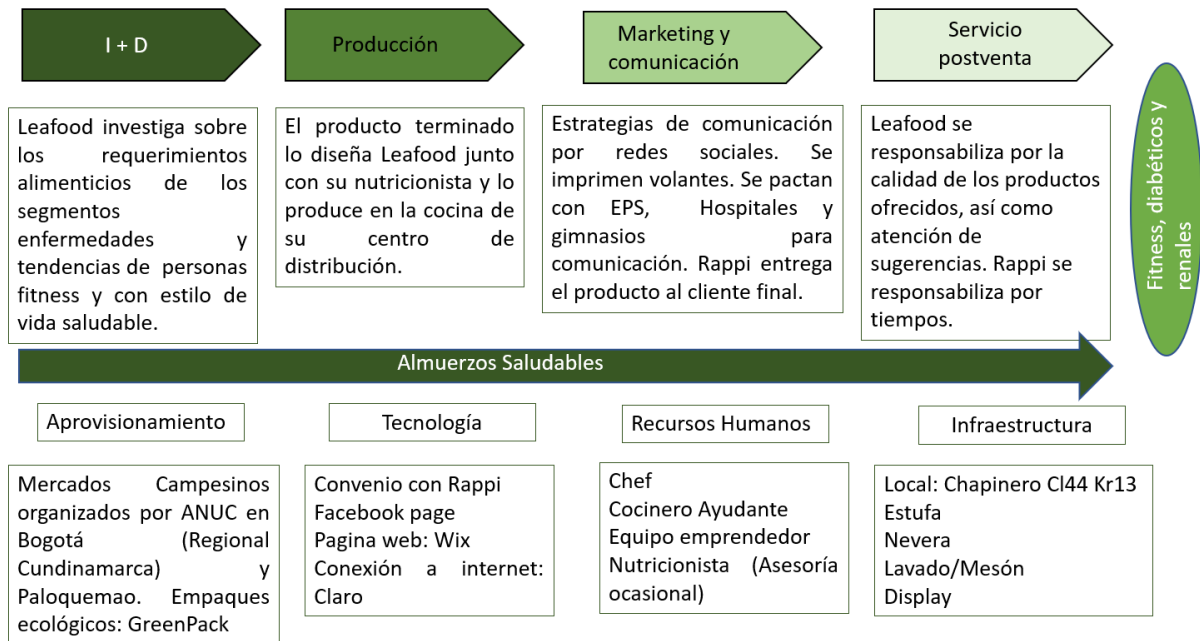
I + D

Producción

Marketing y comunicación

Servicio postventa

Fitness, diabéticos y renales

Leafood investiga sobre los requerimientos alimenticios de los segmentos enfermedades y tendencias de personas fitness y con estilo de vida saludable.

El producto terminado lo diseña Leafood junto con su nutricionista y lo produce en la cocina de su centro de distribución.

Estrategias de comunicación por redes sociales. Se imprimen volantes. Se pactan con EPS, Hospitales y gimnasios para comunicación. Rappi entrega el producto al cliente final.

Leafood se responsabiliza por la calidad de los productos ofrecidos, así como atención de sugerencias. Rappi se responsabiliza por tiempos.

Almuerzos Saludables

Aprovisionamiento

Tecnología

Recursos Humanos

Infraestructura

Mercados Campesinos organizados por ANUC en Bogotá (Regional Cundinamarca) y Paloquemao. Empaques ecológicos: GreenPack

Convenio con Rappi
Facebook page
Pagina web: Wix
Conexión a internet: Claro

Chef
Cocinero Ayudante
Equipo emprendedor
Nutricionista (Asesoría ocasional)

Local: Chapinero Cl44 Kr13
Estufa
Nevera
Lavado/Mesón
Display